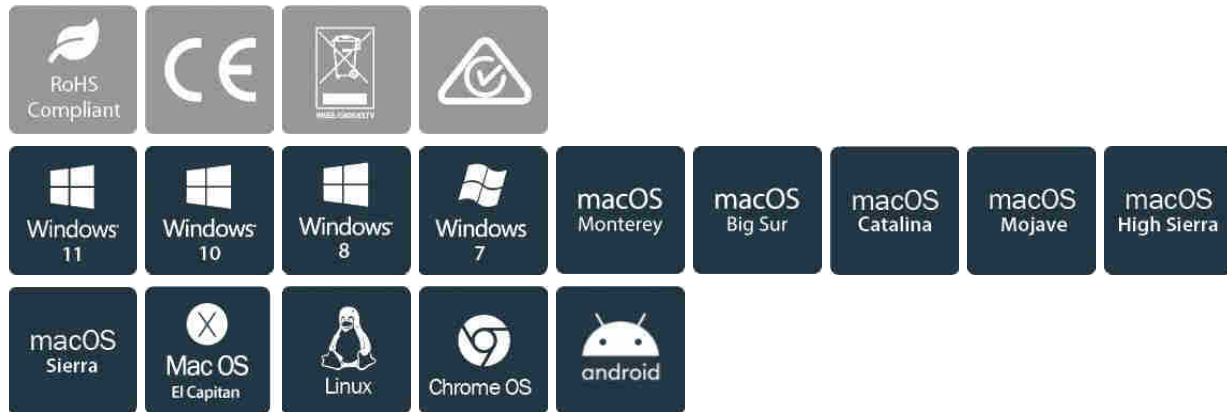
RoHS Compliant

CE

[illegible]

Windows 11

Windows 10

Windows 8

Windows 7

macOS Monterey

macOS Big Sur

macOS Catalina

macOS Mojave

macOS High Sierra

macOS Sierra

X Mac OS El Capitan

Linux

Chrome OS

android